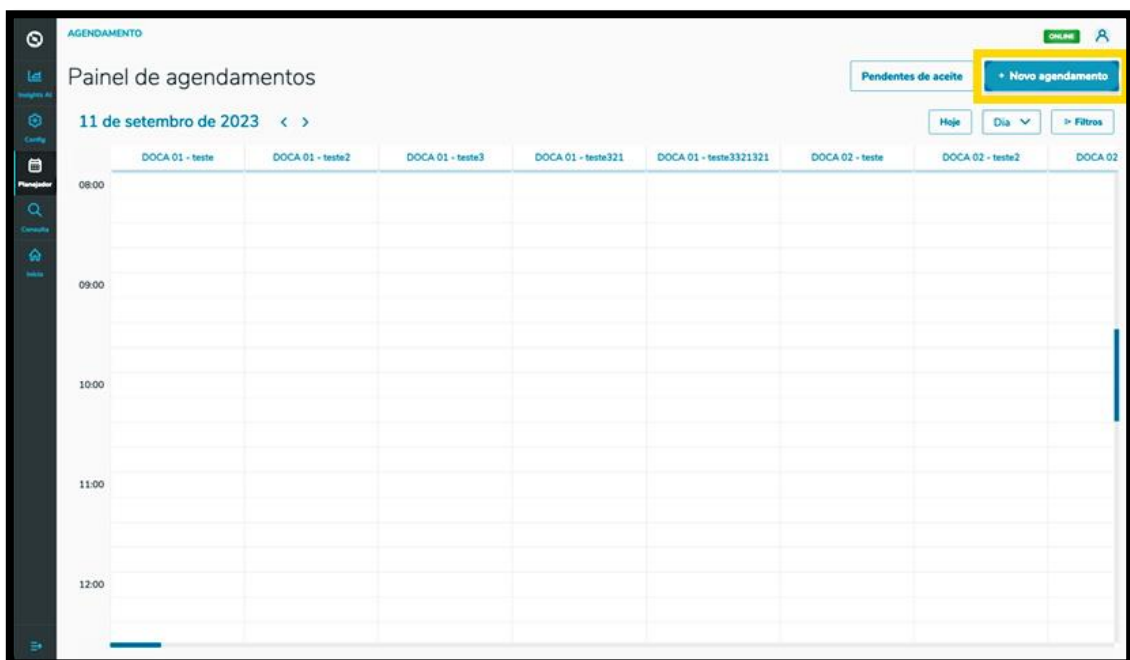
Insights AI
Config
Planejador
Consulta
Início

AGENDAMENTO

ONLINE

Painel de agendamentos

Pendentes de aceite

+ Novo agendamento

11 de setembro de 2023 < >

Hoje

Dia

Filtros

| | DOCA 01 - teste | DOCA 01 - teste2 | DOCA 01 - teste3 | DOCA 01 - teste321 | DOCA 01 - teste3321321 | DOCA 02 - teste | DOCA 02 - teste2 | DOCA 02 |
|---|---|---|---|---|---|---|---|---|
| 08:00 | | | | | | | | |
| 09:00 | | | | | | | | |
| 10:00 | | | | | | | | |
| 11:00 | | | | | | | | |
| 12:00 | | | | | | | | |